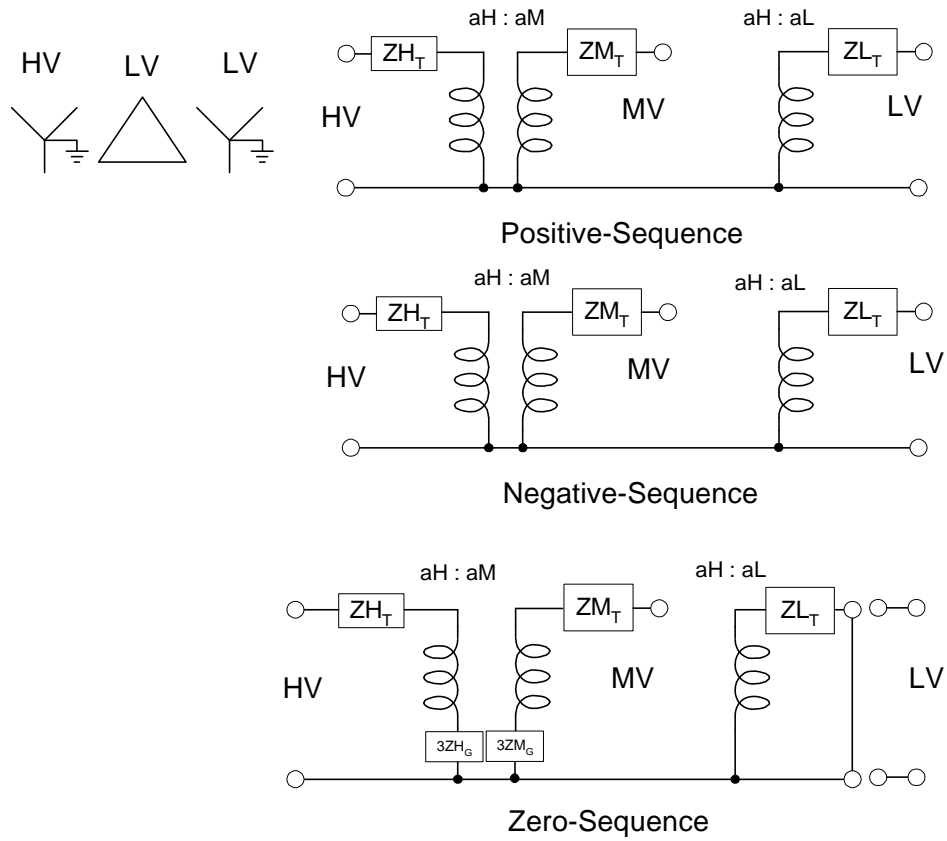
HV LV LV

aH : aM

aH : aL

$ZH_T$

$ZM_T$

$ZL_T$

HV

MV

LV

Positive-Sequence

aH : aM

aH : aL

$ZH_T$

$ZM_T$

$ZL_T$

HV

MV

LV

Negative-Sequence

aH : aM

aH : aL

$ZH_T$

$ZM_T$

$ZL_T$

HV

MV

LV

$3ZH_G$

$3ZM_G$

Zero-Sequence